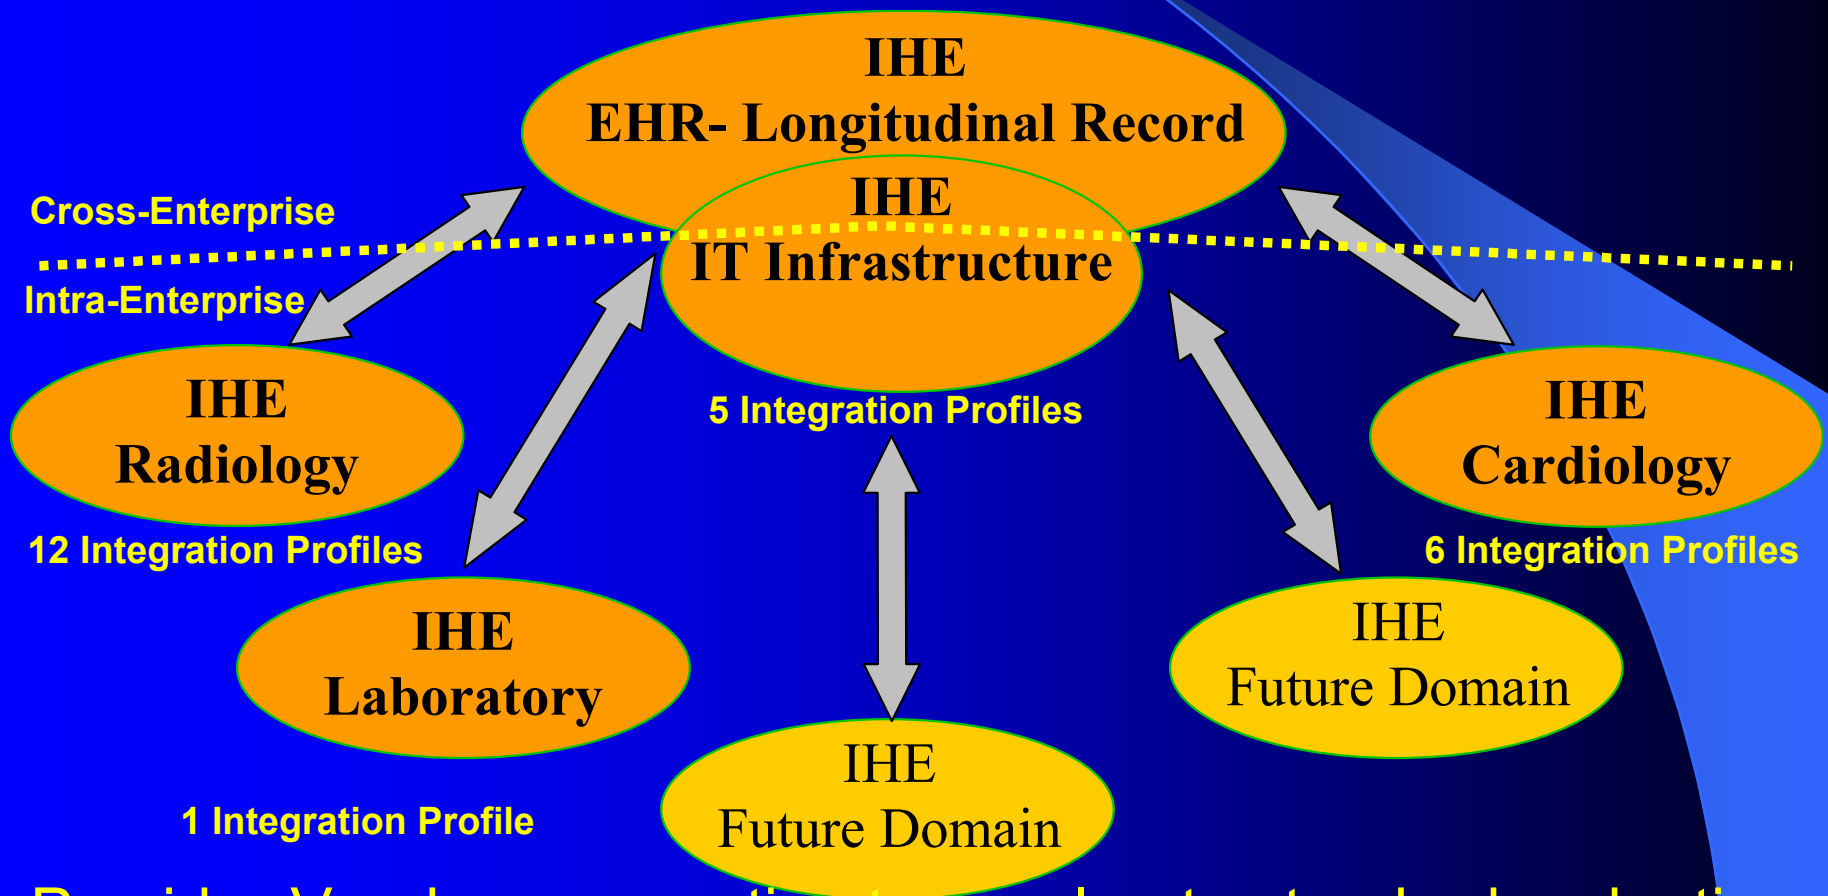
IHE
EHR- Longitudinal Record

Cross-Enterprise

Intra-Enterprise

IHE
IT Infrastructure

5 Integration Profiles

IHE
Radiology

12 Integration Profiles

IHE
Cardiology

6 Integration Profiles

IHE
Laboratory

1 Integration Profile

IHE
Future Domain

IHE
Future Domain

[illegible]